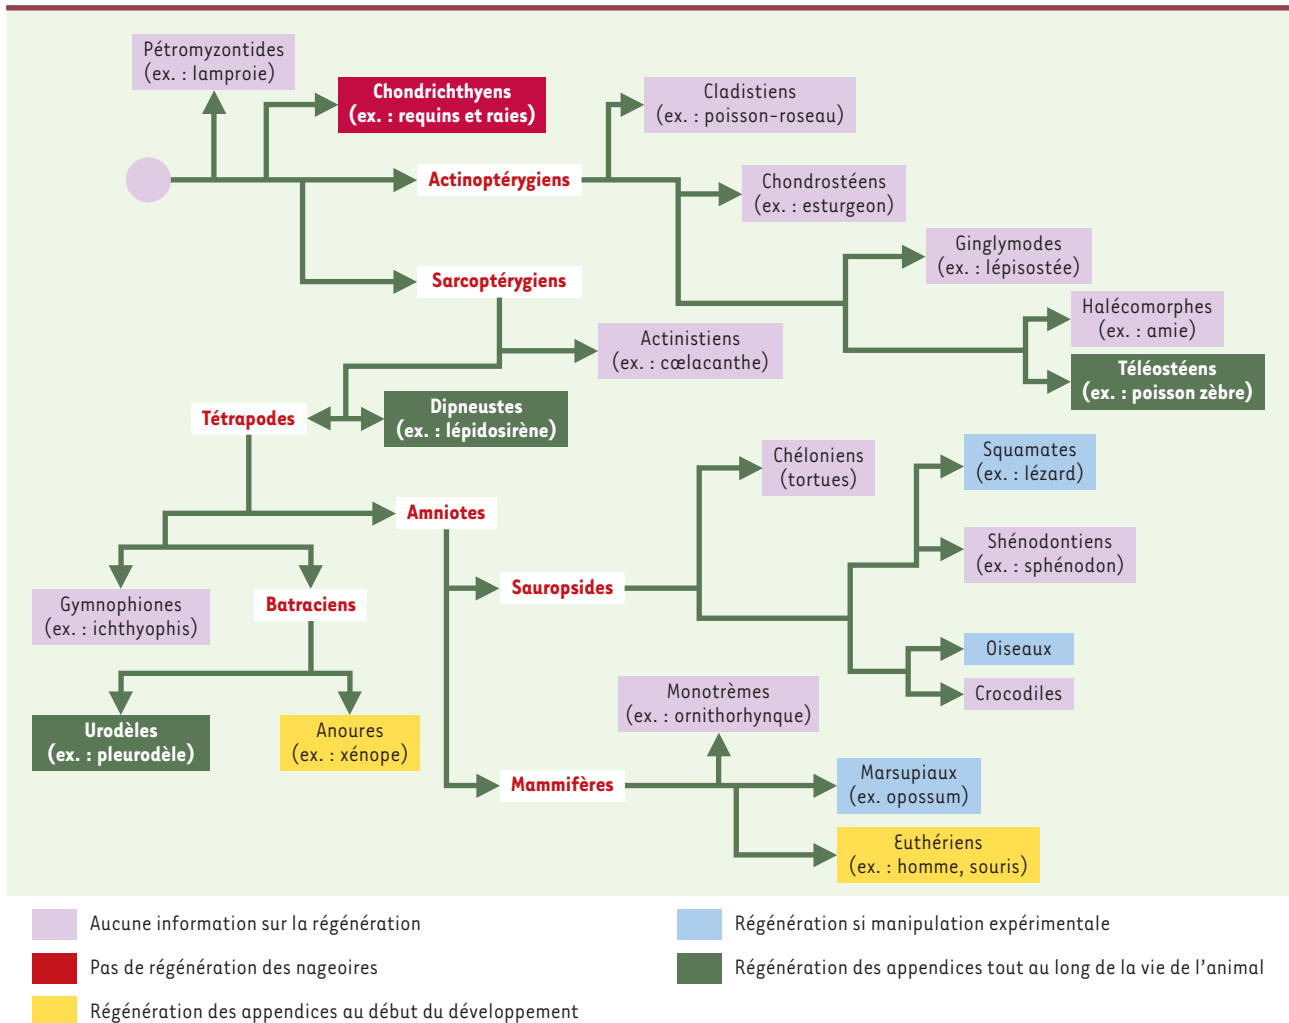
Pétromyzontides
(ex. : lamproie)

Chondrichthyens
(ex. : requins et raies)

Cladistiens
(ex. : poisson-roseau)

Actinoptérygiens

Chondrostéens
(ex. : esturgeon)

Ginglymodes
(ex. : lépisostée)

Sarcoptérygiens

Halécomorphes
(ex. : amie)

Actinistiens
(ex. : cœlacanthe)

Téléostéens
(ex. : poisson zèbre)

Tétrapodes

Dipneustes
(ex. : lépidosirène)

Chéloniens
(tortues)

Squamates
(ex. : lézard)

Amniotes

Shénodontiens
(ex. : sphénodon)

Sauropsides

Gymnophiones
(ex. : ichthyophis)

Batraciens

Oiseaux

Crocodiles

Monotrèmes
(ex. : ornithorhynque)

Urodèles
(ex. : pleurodèle)

Anoures
(ex. : xénope)

Mammifères

Marsupiaux
(ex. opossum)

Euthériens
(ex. : homme, souris)

Aucune information sur la régénération

Régénération si manipulation expérimentale

Pas de régénération des nageoires

Régénération des appendices tout au long de la vie de l'animal

Régénération des appendices au début du développement